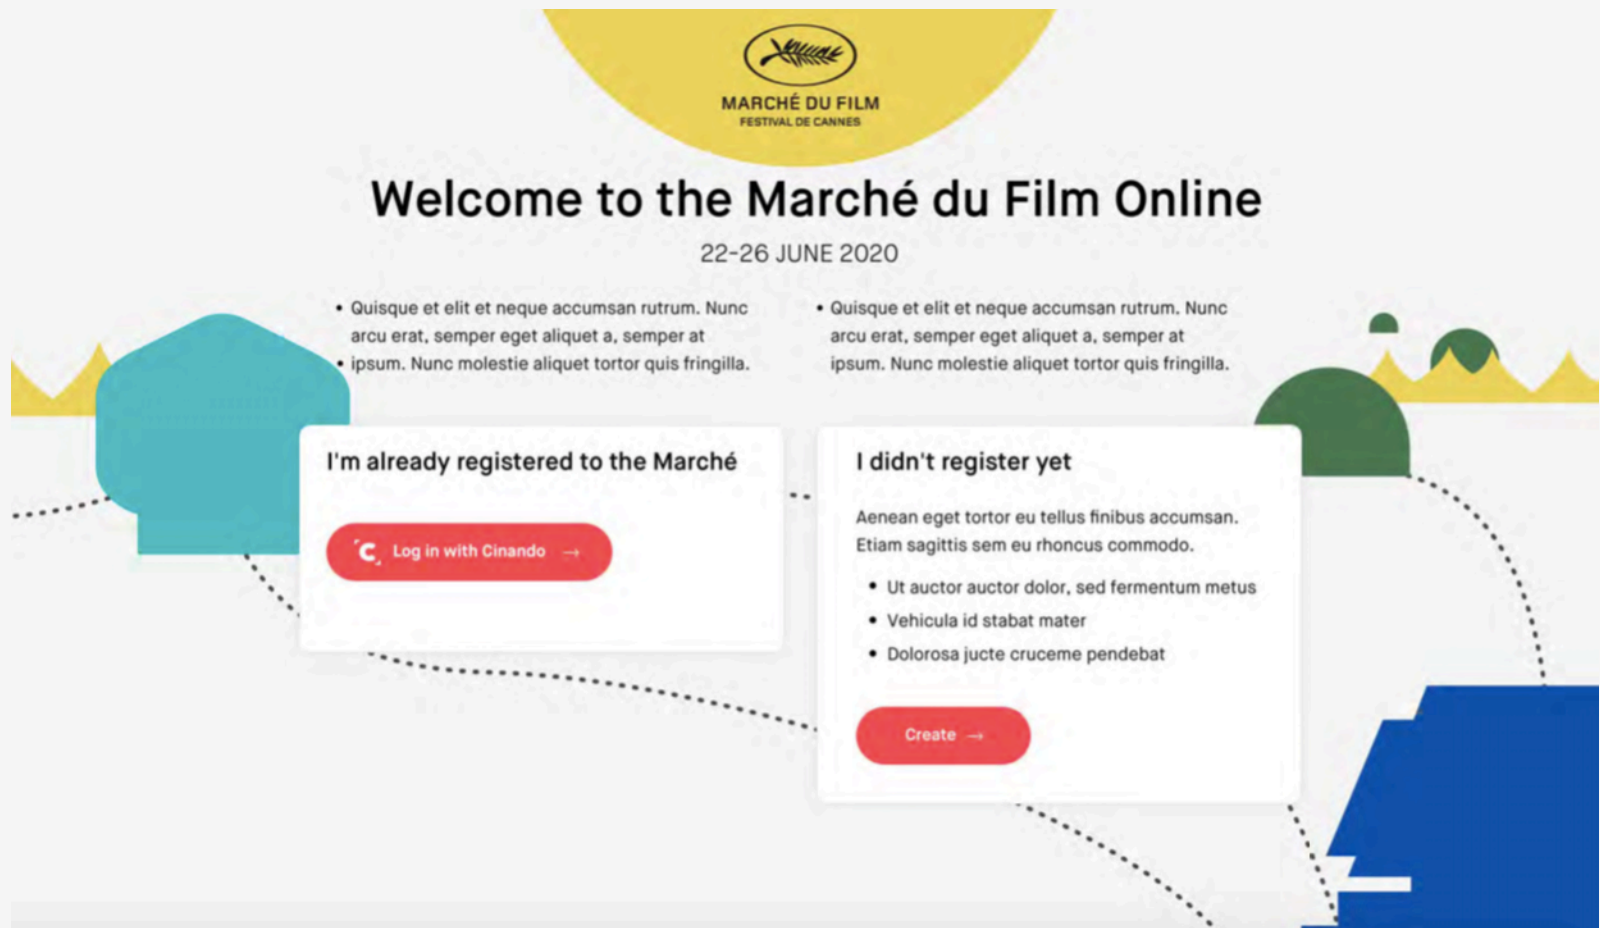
MARCHÉ DU FILM
FESTIVAL DE CANNES

Welcome to the Marché du Film Online

22-26 JUNE 2020

• Quisque et elit et neque accumsan rutrum. Nunc arcu erat, semper eget aliquet a, semper at
• ipsum. Nunc molestie aliquet tortor quis fringilla.

• Quisque et elit et neque accumsan rutrum. Nunc arcu erat, semper eget aliquet a, semper at ipsum. Nunc molestie aliquet tortor quis fringilla.

I'm already registered to the Marché

Log in with Cinando →

I didn't register yet

Aenean eget tortor eu tellus finibus accumsan. Etiam sagittis sem eu rhoncus commodo.

• Ut auctor auctor dolor, sed fermentum metus
• Vehicula id stabat mater
• Dolorosa jucte cruceme pendebat

Create →